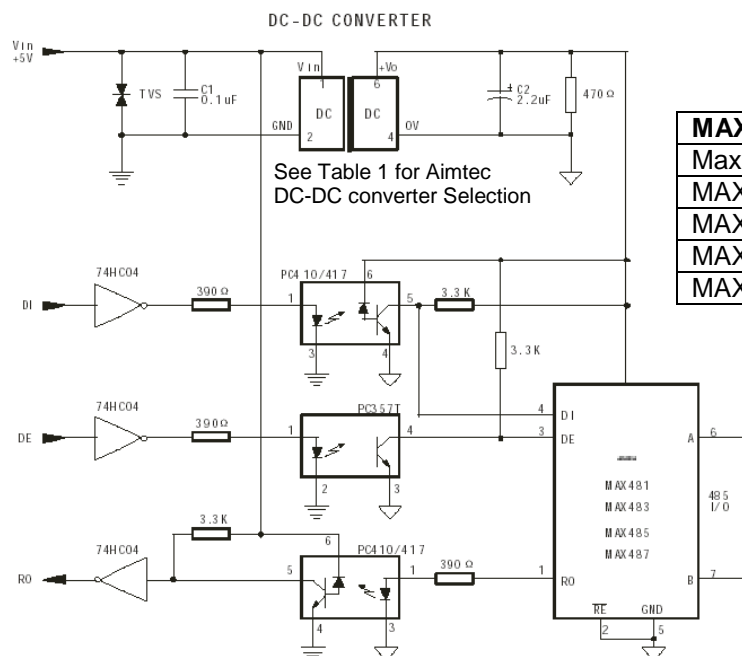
DC-DC CONVERTER

Vin +5V

TVS

C1 0.1uF

Vin 1

DC

GND 2

+Vo 6

DC

4 0V

C2 2.2uF

470Ω

See Table 1 for Aimtec DC-DC converter Selection

| MAX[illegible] |
|---|
| Max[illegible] |
| MAX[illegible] |
| MAX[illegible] |
| MAX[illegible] |
| MAX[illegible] |

74HC04

DI

390Ω

PC410/417

1

6

5

3

4

3.3K

3.3K

74HC04

DE

390Ω

PC357T

1

4

2

3

4 DI

3 DE

A 6

MAX481

MAX483

MAX485

MAX487

485 I/O

3.3K

74HC04

RO

PC410/417

6

5

1

4

3

390Ω

1 RO

B 7

RE

GND

2

5